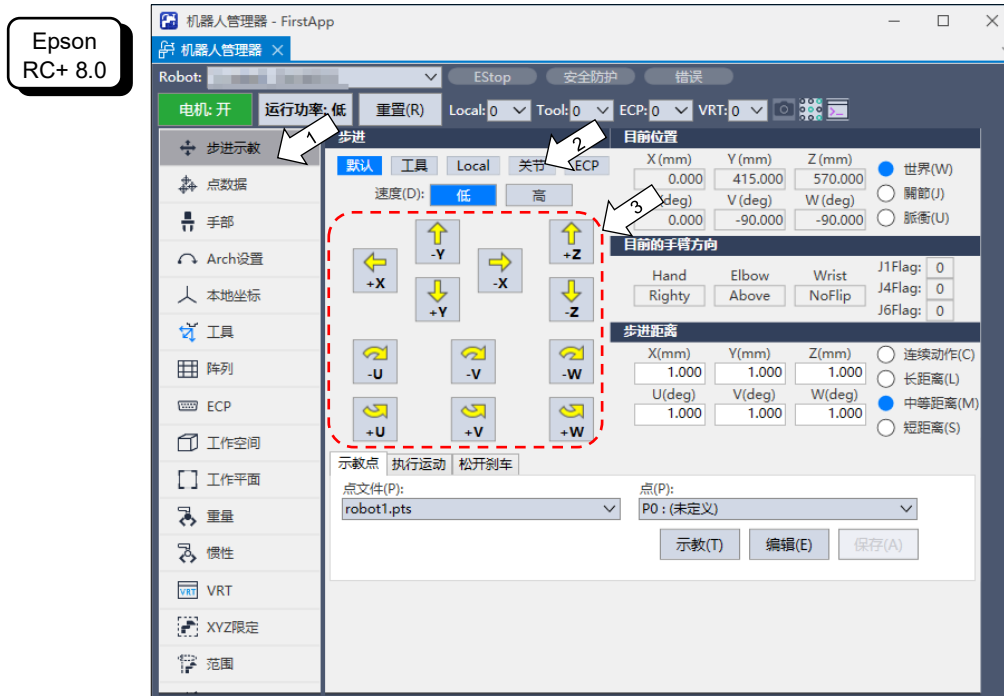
Epson RC+ 8.0

机器人管理器 - FirstApp

机器人管理器

Robot: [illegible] EStop 安全防护 错误

电机: 开 运行功率: 低 重置(R) Local: 0 Tool: 0 ECP: 0 VRT: 0

步进示教
点数据
手部
Arch设置
本地坐标
工具
阵列
ECP
工作空间
工作平面
重量
惯性
VRT
XYZ限定
范围

1
2
3

步进
默认 工具 Local 关节 ECP
速度(D): 低 高

-Y +X +Y -X +Z -Z
-U -V -W
+U +V +W

目前位置
X(mm) Y(mm) Z(mm)
0.000 415.000 570.000
U(deg) V(deg) W(deg)
0.000 -90.000 -90.000
世界(W)
關節(J)
脈衝(U)

目前的手臂方向
Hand Elbow Wrist
Righty Above NoFlip
J1Flag: 0
J4Flag: 0
J6Flag: 0

步进距离
X(mm) Y(mm) Z(mm)
1.000 1.000 1.000
U(deg) V(deg) W(deg)
1.000 1.000 1.000
连续动作(C)
长距离(L)
中等距离(M)
短距离(S)

示教点 执行运动 松开刹车
点文件(P):
robot1.pts
点(P):
P0 : (未定义)
示教(T) 编辑(E) 保存(A)